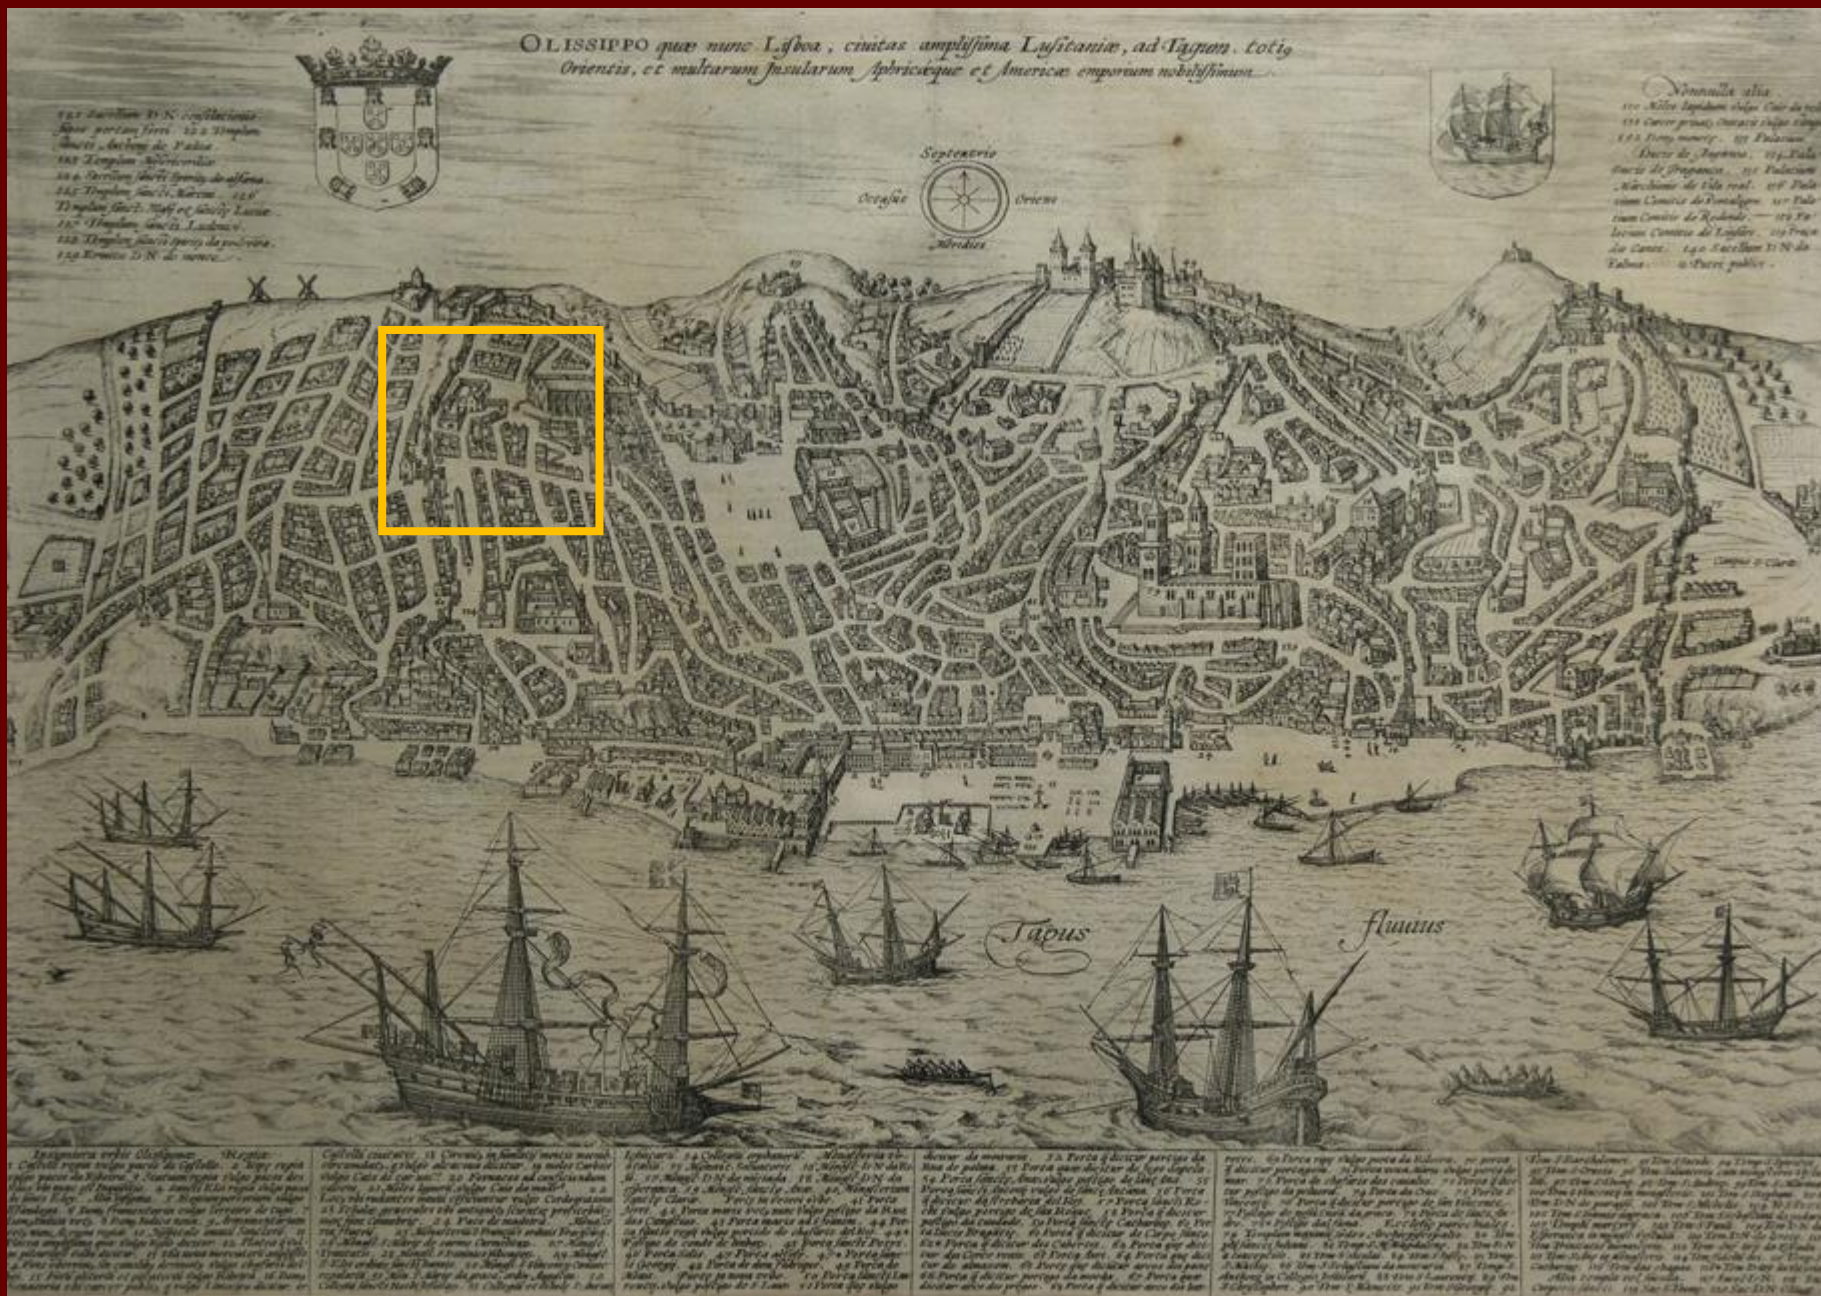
OLISSIPPO quæ nunc Lisboa, ciuitas amplissima Lusitaniæ, ad Tagum, totiq Orientis, et multarum Insularum Aphricæque et Americæ emporium nobilissimum.

Septentrio
Occasus
Oriens
Meridies

Nonnulla alia.

Tagus fluuius

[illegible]